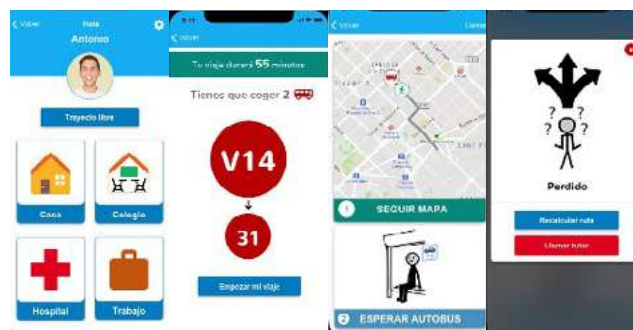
Volver
Hola
Antonio
Trayecto libre
Casa
Colegio
Hospital
Trabajo

Volver
Tu viaje durará 55 minutos
Tienes que coger 2
V14
31
Empezar mi viaje

Volver
Llamar
1 SEGUIR MAPA
2 ESPERAR AUTOBUS

Perdido
Recalcular ruta
Llamar tutor